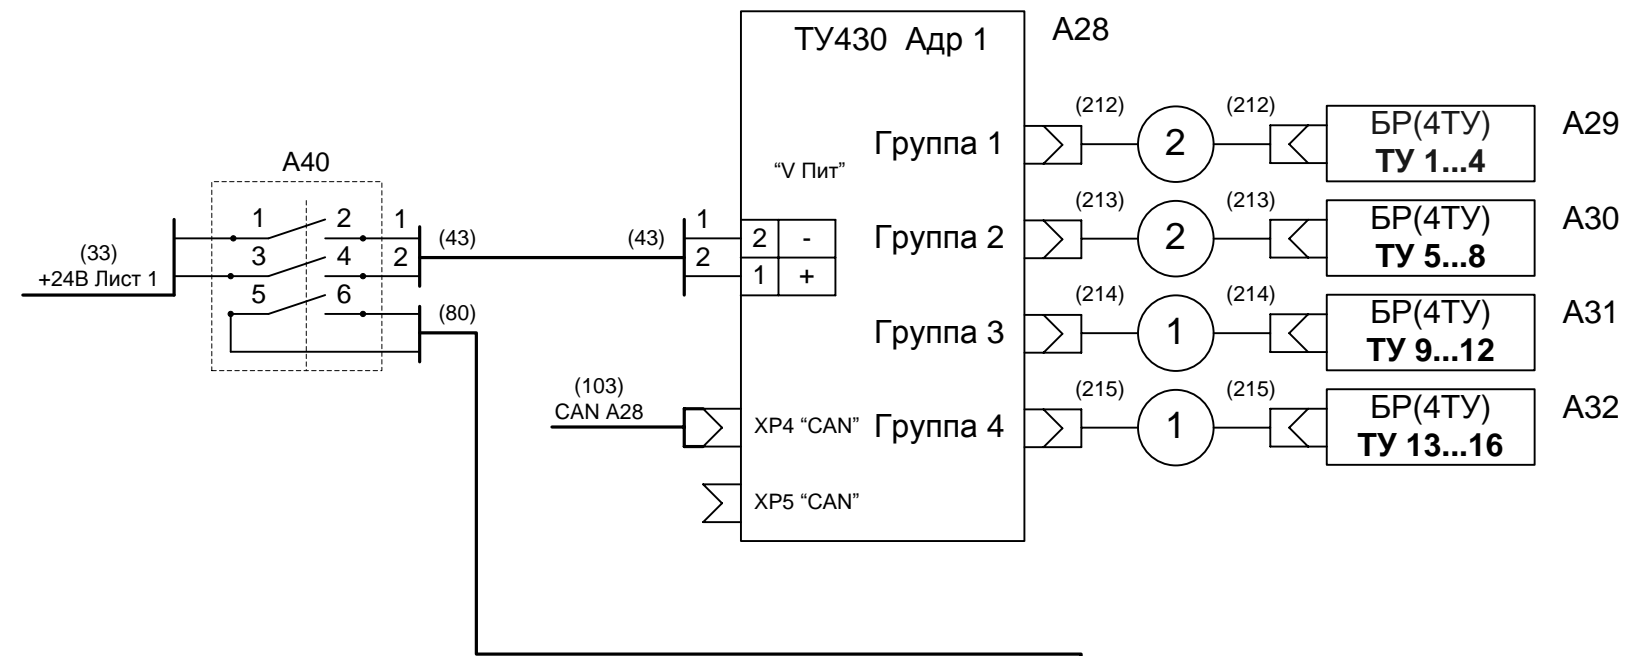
ТУ430 Адр 1

A28

A40

(33)
+24В Лист 1

1 2 1
3 4 2
5 6

(43)

(43)

(80)

1
2

“V Пит”

| 2 | - |
|---|---|
| 1 | + |

Группа 1

Группа 2

Группа 3

Группа 4

(103)
CAN A28

XP4 “CAN”

XP5 “CAN”

(212) 2 (212) БР(4ТУ) **ТУ 1...4** A29

(213) 2 (213) БР(4ТУ) **ТУ 5...8** A30

(214) 1 (214) БР(4ТУ) **ТУ 9...12** A31

(215) 1 (215) БР(4ТУ) **ТУ 13...16** A32